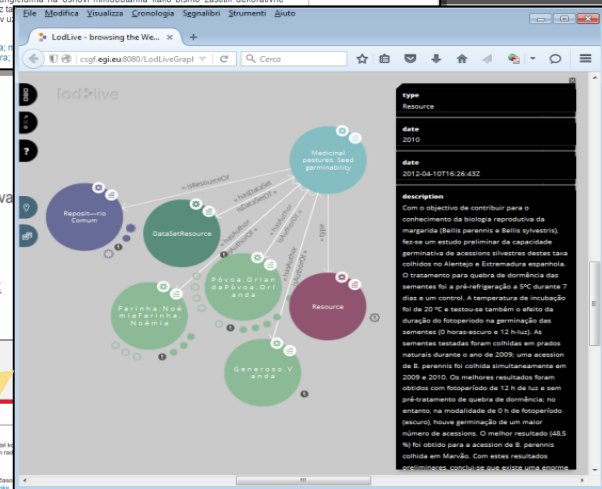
File Modifica Visualizza Cronologia Segnalibri Strumenti Aiuto

LodLive - browsing the We...

csgf.egi.eu:8080/LodLiveGraph

Cerca

lod live

Medicinal pastures. Seed germinability

Reposit—rio Comum

DataSetResource

P—voa, Orian da P—voa, Ori anda

Farinha, No— mia Farinha, No—mia

Resource

Generoso, V anda

type
Resource

date
2010

date
2012-04-10T16:26:43Z

description
Com o objectivo de contribuir para o conhecimento da biologia reprodutiva da margarida (Bellis perennis e Bellis sylvestris), fez-se um estudo preliminar da capacidade germinativa de acessions silvestres destas taxa colhidos no Alentejo e Extremadura espanhola. O tratamento para quebra de dormência das sementes foi a pré-refrigeração a 5ºC durante 7 dias e um control. A temperatura de incubação foi de 20 ºC e testou-se também o efeito da duração do fotoperíodo na germinação das sementes (0 horas-escuro e 12 h-luz). As sementes testadas foram colhidas em prados naturais durante o ano de 2009; uma acession de B. perennis foi colhida simultaneamente em 2009 e 2010. Os melhores resultados foram obtidos com fotoperíodo de 12 h de luz e sem pré-tratamento de quebra de dormência; no entanto, na modalidade de 0 h de fotoperíodo (escuro), houve germinação de um maior número de acessions. O melhor resultado (48,5 %) foi obtido para a acession de B. perennis colhida em Marvão. Com estes resultados preliminares, conclui-se que existe uma enorme